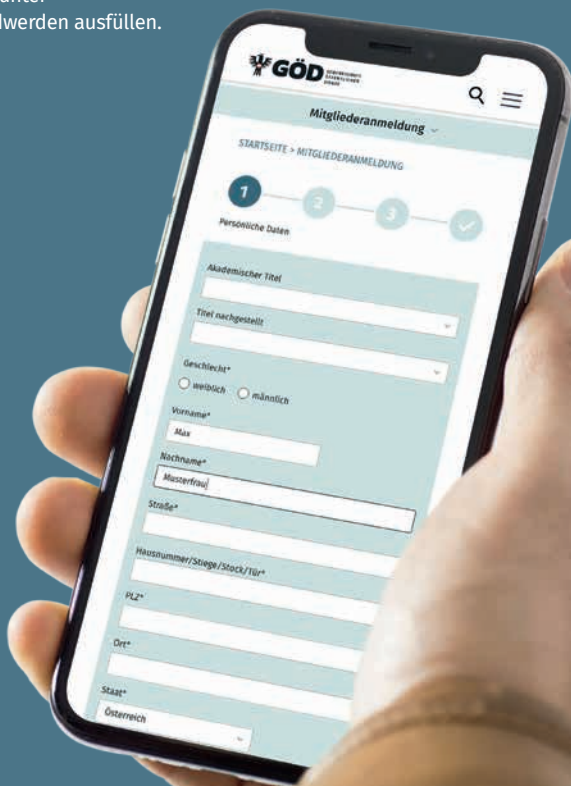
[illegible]
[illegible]werden ausfüllen.

GÖD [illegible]

Mitgliederanmeldung

STARTSEITE > MITGLIEDERANMELDUNG

1 2 3

Persönliche Daten

Akademischer Titel

Titel nachgestellt

Geschlecht*
weiblich männlich

Vorname*
Max

Nachname*
Musterfrau

Straße*

Hausnummer/Stiege/Stock/Tür*

PLZ*

Ort*

Staat*
Österreich